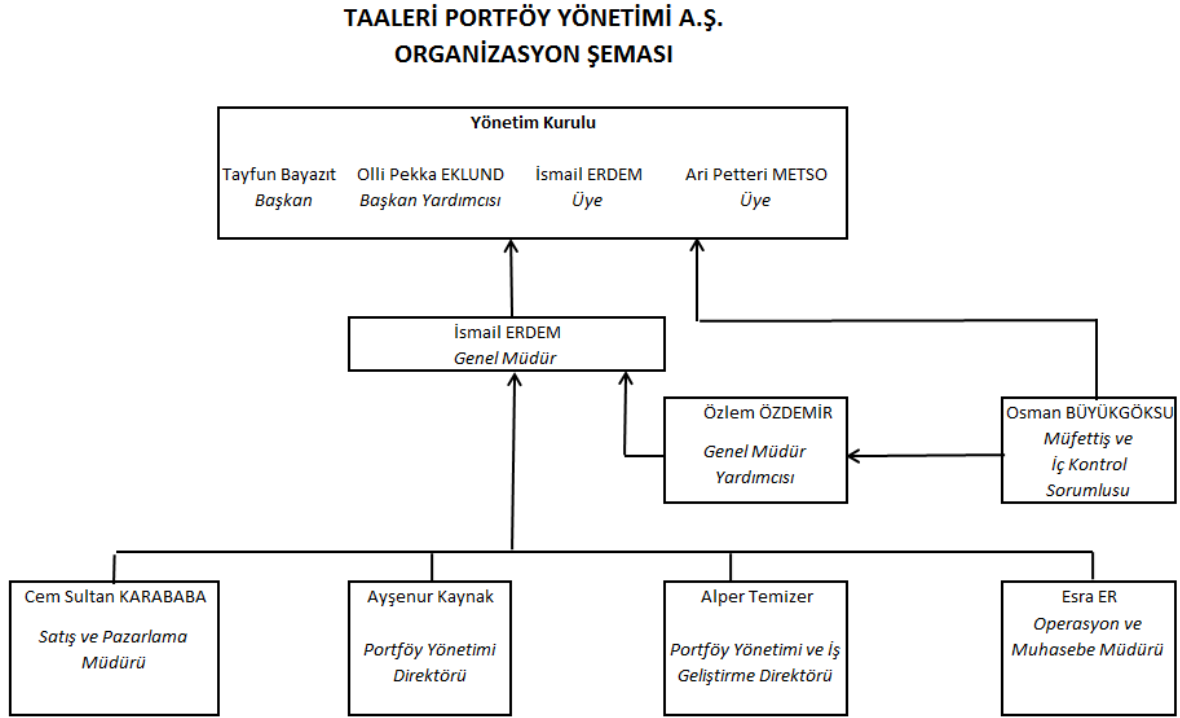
TAALERİ PORTFÖY YÖNETİMİ A.Ş.
ORGANİZASYON ŞEMASI

Yönetim Kurulu

Tayfun Bayazıt
Başkan

Olli Pekka EKLUND
Başkan Yardımcısı

İsmail ERDEM
Üye

Ari Petteri METSO
Üye

İsmail ERDEM
Genel Müdür

Özlem ÖZDEMİR
Genel Müdür Yardımcısı

Osman BÜYÜKGÖKSU
Müfettiş ve İç Kontrol Sorumlusu

Cem Sultan KARABABA
Satış ve Pazarlama Müdürü

Ayşenur Kaynak
Portföy Yönetimi Direktörü

Alper Temizer
Portföy Yönetimi ve İş Geliştirme Direktörü

Esra ER
Operasyon ve Muhasebe Müdürü